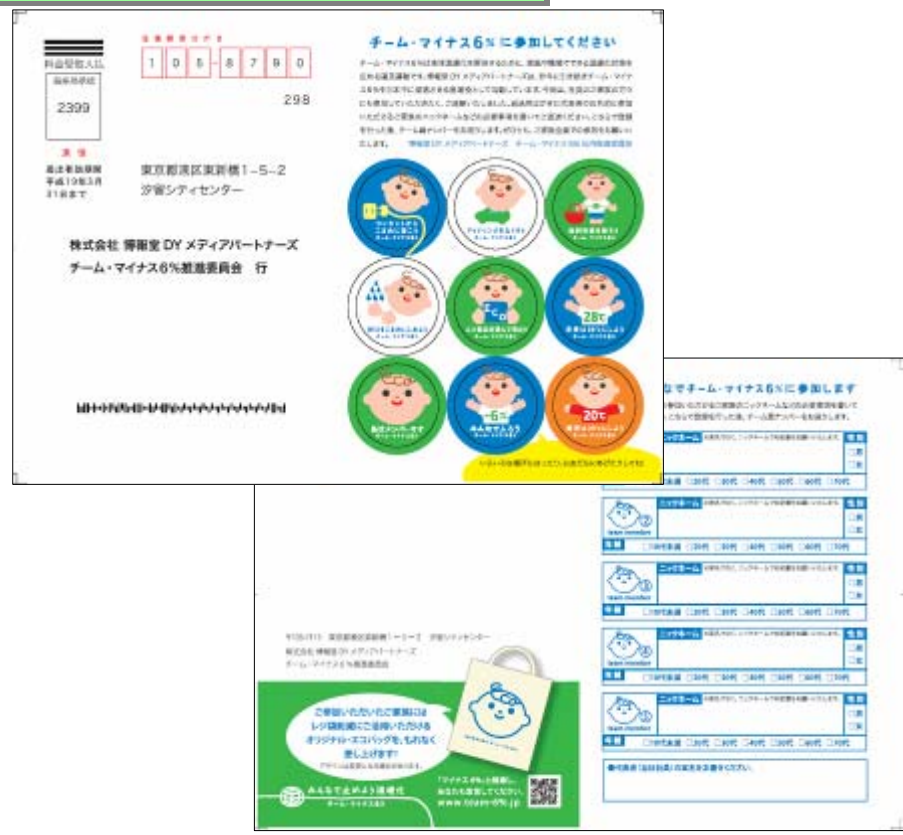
料金受取人払

差出有効期間

2399

差出有効期間
平成19年3月
31日まで

1 0 5 - 8 7 9 0

298

東京都港区東新橋1−5−2
汐留シティセンター

株式会社 博報堂 DY メディアパートナーズ
チーム・マイナス6%推進委員会　行

チーム・マイナス6%に参加してください

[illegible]

28℃

-6%

20℃

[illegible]

なでチーム・マイナス6%に参加します

ニックネーム

性別

年齢

□10代未満 □10代 □20代 □30代 □40代 □50代 □60代 □70代

team minus6%

ご協力いただいたご家族には
レジ袋削減にご活用いただける
オリジナル・エコバッグを、もれなく
差し上げます!

みんなで止めよう温暖化
チーム・マイナス6%

「マイナス6%」と検索し、
www.team-6%.jp

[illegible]